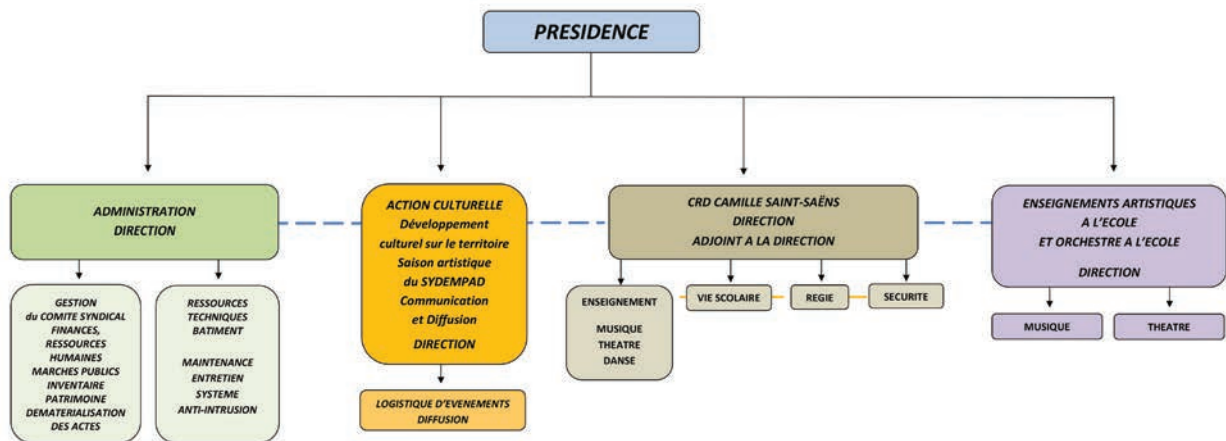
PRESIDENCE

ADMINISTRATION
DIRECTION

GESTION
du COMITE SYNDICAL
FINANCES,
RESSOURCES
HUMAINES
MARCHES PUBLICS
INVENTAIRE
PATRIMOINE
DEMATERIALISATION
DES ACTES

RESSOURCES
TECHNIQUES
BATIMENT

MAINTENANCE
ENTRETIEN
SYSTEME
ANTI-INTRUSION

ACTION CULTURELLE
Développement
culturel sur le territoire
Saison artistique
du SYDEMPAD
Communication
et Diffusion
DIRECTION

LOGISTIQUE D'EVENEMENTS
DIFFUSION

CRD CAMILLE SAINT-SAËNS
DIRECTION
ADJOINT A LA DIRECTION

ENSEIGNEMENT
MUSIQUE
THEATRE
DANSE

VIE SCOLAIRE

REGIE

SECURITE

ENSEIGNEMENTS ARTISTIQUES
A L'ECOLE
ET ORCHESTRE A L'ECOLE

DIRECTION

MUSIQUE

THEATRE